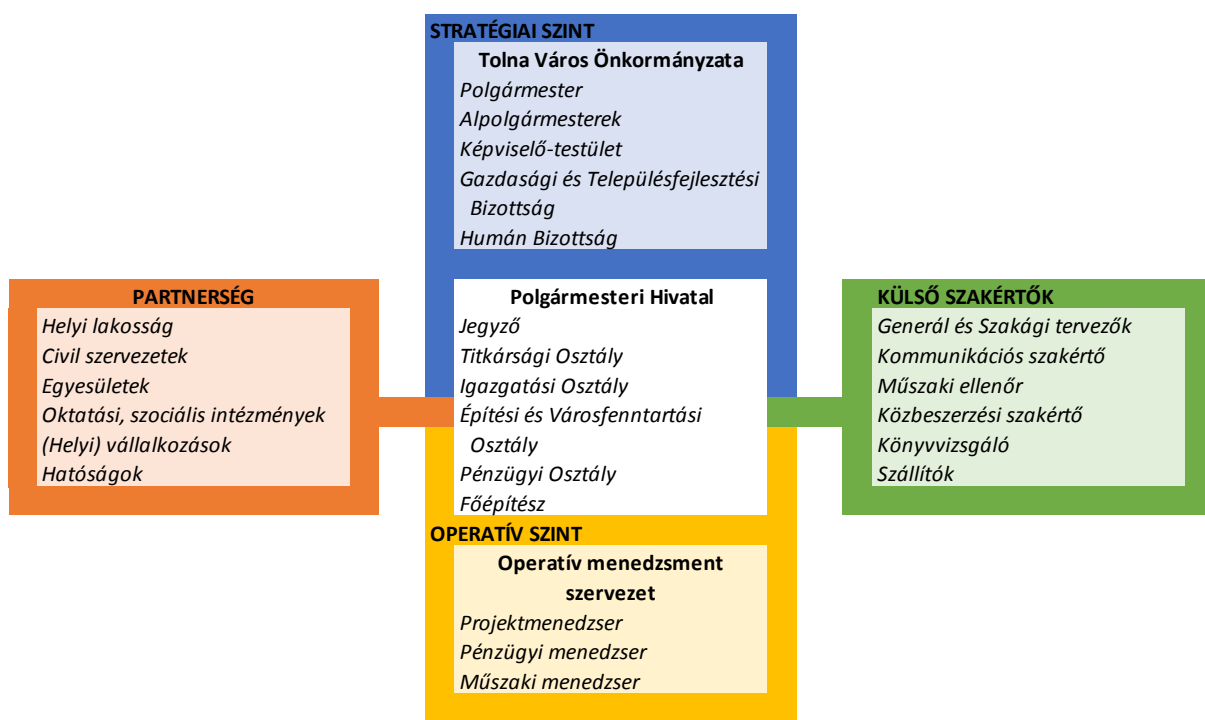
STRATÉGIAI SZINT

Tolna Város Önkormányzata

Polgármester
Alpolgármesterek
Képviselő-testület
Gazdasági és Településfejlesztési Bizottság
Humán Bizottság

PARTNERSÉG

Helyi lakosság
Civil szervezetek
Egyesületek
Oktatási, szociális intézmények
(Helyi) vállalkozások
Hatóságok

Polgármesteri Hivatal

Jegyző
Titkársági Osztály
Igazgatási Osztály
Építési és Városfenntartási Osztály
Pénzügyi Osztály
Főépítész

KÜLSŐ SZAKÉRTŐK

Generál és Szakági tervezők
Kommunikációs szakértő
Műszaki ellenőr
Közbeszerzési szakértő
Könyvvizsgáló
Szállítók

OPERATÍV SZINT

Operatív menedzsment szervezet

Projektmenedzser
Pénzügyi menedzser
Műszaki menedzser